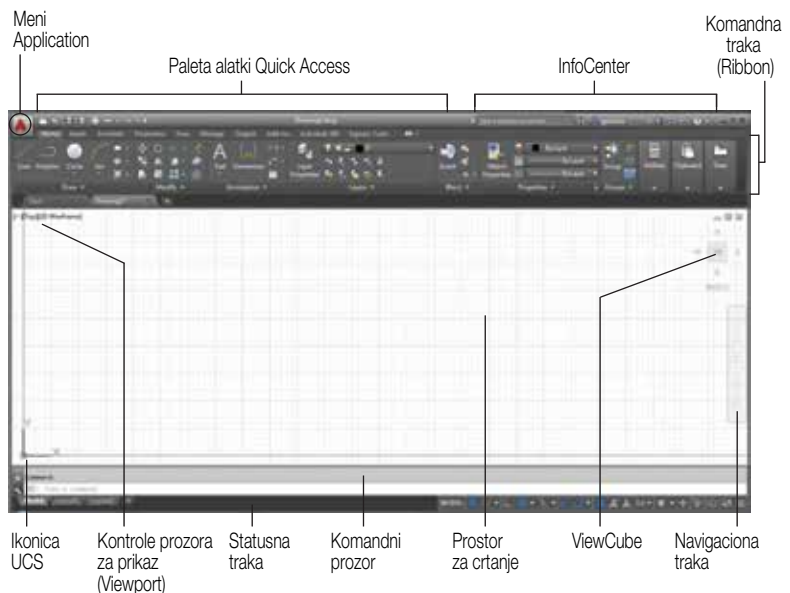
Meni Application

Paleta alatki Quick Access

InfoCenter

Komandna traka (Ribbon)

Ikonica UCS

Kontrole prozora za prikaz (Viewport)

Statusna traka

Komandni prozor

Prostor za crtanje

ViewCube

Navigaciona traka